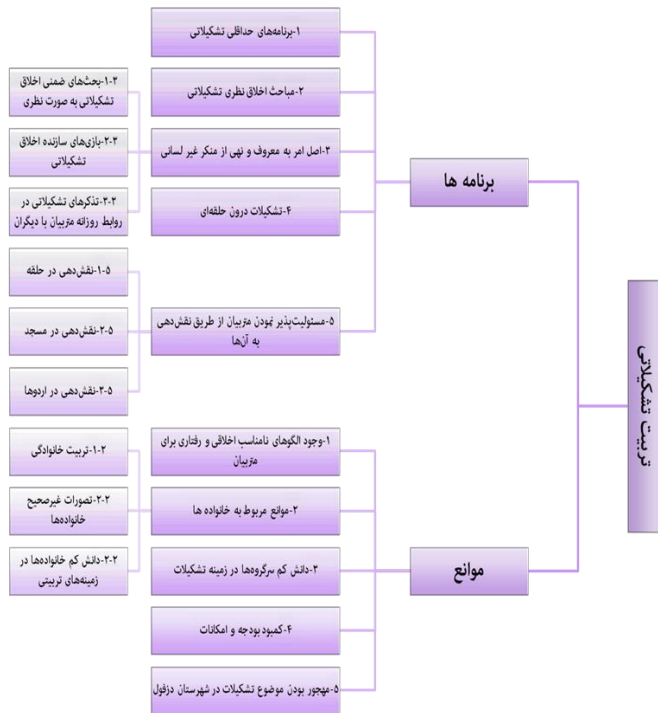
تربیت تشکیلاتی

برنامه ها

۱-برنامه‌های حداقلی تشکیلاتی

۲-مباحث اخلاق نظری تشکیلاتی

۱-۲-بحث‌های ضمنی اخلاق تشکیلاتی به صورت نظری

۳-اصل امر به معروف و نهی از منکر غیر لسانی

۲-۳-بازی‌های سازنده اخلاق تشکیلاتی

۴-تشکیلات درون حلقه‌ای

۳-۲-تذکرهای تشکیلاتی در روابط روزانه متربیان با دیگران

۵-مسئولیت‌پذیر نمودن متربیان از طریق نقش‌دهی به آن‌ها

۱-۵-نقش‌دهی در حلقه

۲-۵-نقش‌دهی در مسجد

۳-۵-نقش‌دهی در اردوها

موانع

۱-وجود الگوهای نامناسب اخلاقی و رفتاری برای متربیان

۱-۲-تربیت خانوادگی

۲-موانع مربوط به خانواده ها

۲-۲-تصورات غیرصحیح خانواده‌ها

۳-دانش کم سرگروه‌ها در زمینه تشکیلات

۲-۲-دانش کم خانواده‌ها در زمینه‌های تربیتی

۴-کمبود بودجه و امکانات

۵-مهجور بودن موضوع تشکیلات در شهرستان دزفول